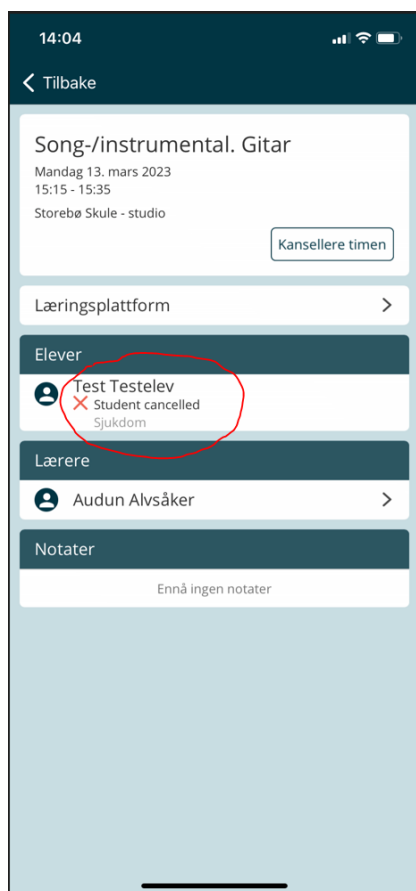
14:04

Tilbake

Song-/instrumental. Gitar
Mandag 13. mars 2023
15:15 - 15:35
Storebø Skule - studio

Kansellere timen

Læringsplattform

Elever

Test Testelev
Student cancelled
Sjukdom

Lærere

Audun Alvsåker

Notater

Ennå ingen notater